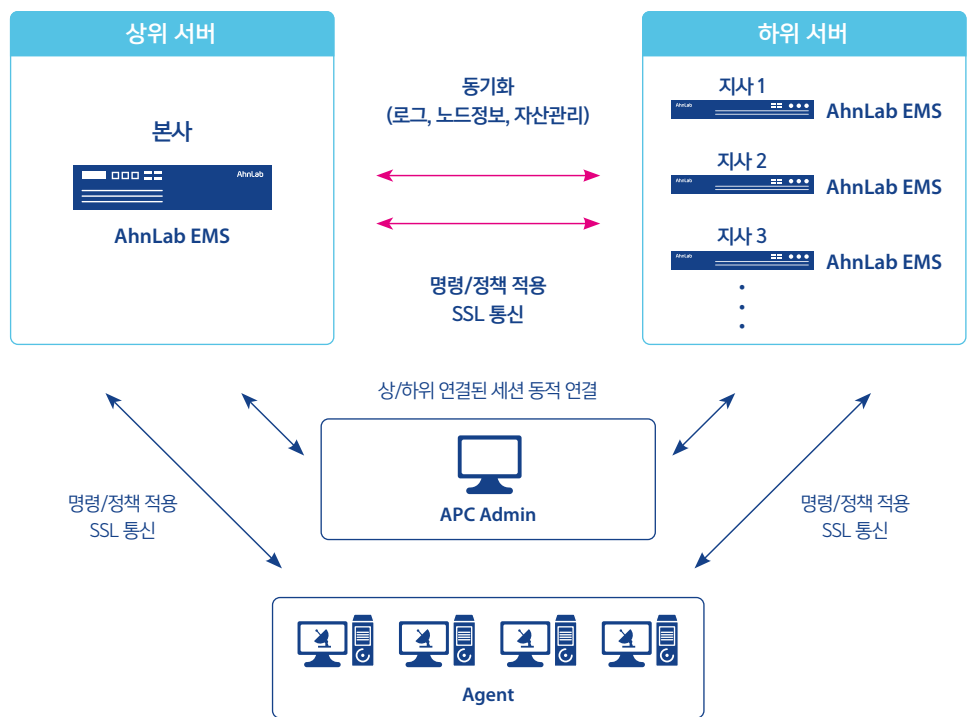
상위 서버

본사

AhnLab

AhnLab EMS

동기화
(로그, 노드정보, 자산관리)

명령/정책 적용
SSL 통신

하위 서버

지사 1
AhnLab
AhnLab EMS

지사 2
AhnLab
AhnLab EMS

지사 3
AhnLab
AhnLab EMS

상/하위 연결된 세션 동적 연결

명령/정책 적용
SSL 통신

APC Admin

명령/정책 적용
SSL 통신

Agent